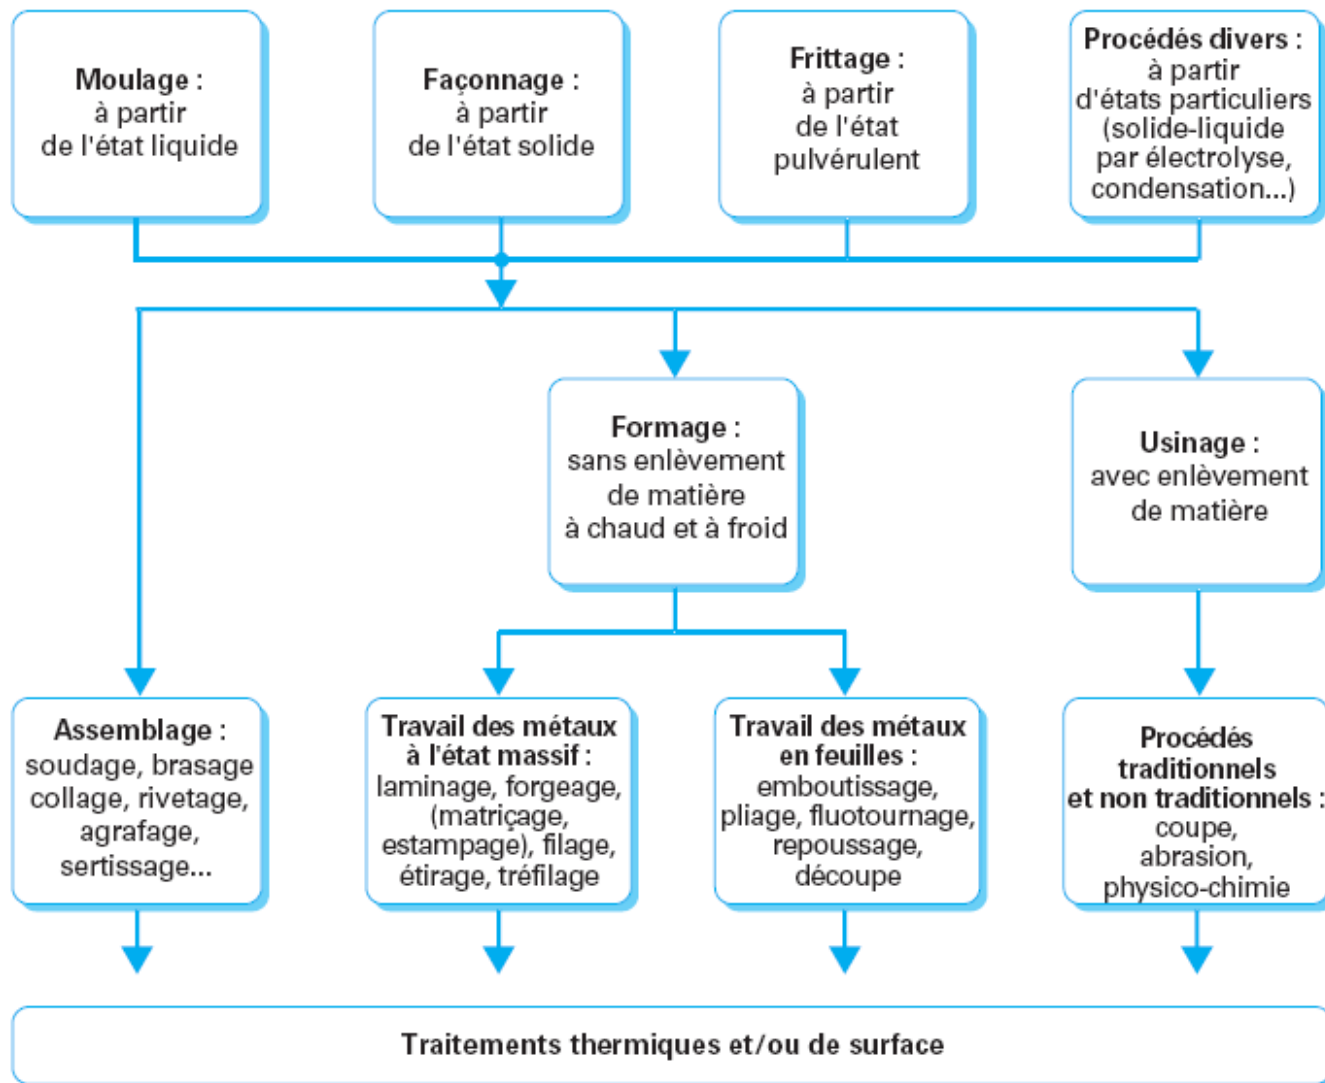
Moulage :
à partir
de l'état liquide

Façonnage :
à partir
de l'état solide

Frittage :
à partir
de l'état
pulvérulent

Procédés divers :
à partir
d'états particuliers
(solide-liquide
par électrolyse,
condensation...)

Formage :
sans enlèvement
de matière
à chaud et à froid

Usinage :
avec enlèvement
de matière

Assemblage :
soudage, brasage
collage, rivetage,
agrafage,
sertissage...

Travail des métaux
à l'état massif :
laminage, forgeage,
(matriçage,
estampage), filage,
étirage, tréfilage

Travail des métaux
en feuilles :
emboutissage,
pliage, fluotournage,
repoussage,
découpe

Procédés
traditionnels
et non traditionnels :
coupe,
abrasion,
physico-chimie

Traitements thermiques et/ou de surface